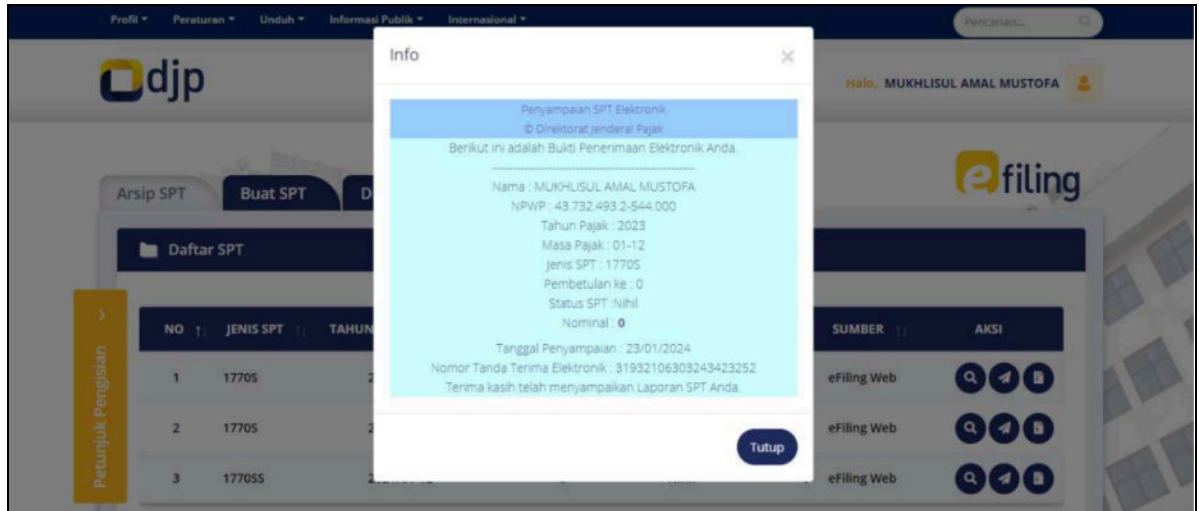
Profil ▾ Peraturan ▾ Unduh ▾ Informasi Publik ▾ Internasional ▾

Pencarian...

djp

Halo, MUKHLISUL AMAL MUSTOFA

efiling

Arsip SPT

Buat SPT

D

Daftar SPT

Petunjuk Pengisian

| NO | JENIS SPT | TAHUN | SUMBER | AKSI |
|---|---|---|---|---|
| 1 | 1770S | 2 | eFiling Web | |
| 2 | 1770S | 2 | eFiling Web | |
| 3 | 1770SS | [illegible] | eFiling Web | |

Info

Penyampaian SPT Elektronik
© Direktorat Jenderal Pajak
Berikut ini adalah Bukti Penerimaan Elektronik Anda.

Nama : MUKHLISUL AMAL MUSTOFA
NPWP : 43.732.493.2-544.000
Tahun Pajak : 2023
Masa Pajak : 01-12
Jenis SPT : 1770S
Pembetulan ke : 0
Status SPT :Nihil
Nominal : 0

Tanggal Penyampaian : 23/01/2024
Nomor Tanda Terima Elektronik : 319321063032434223252
Terima kasih telah menyampaikan Laporan SPT Anda.

Tutup